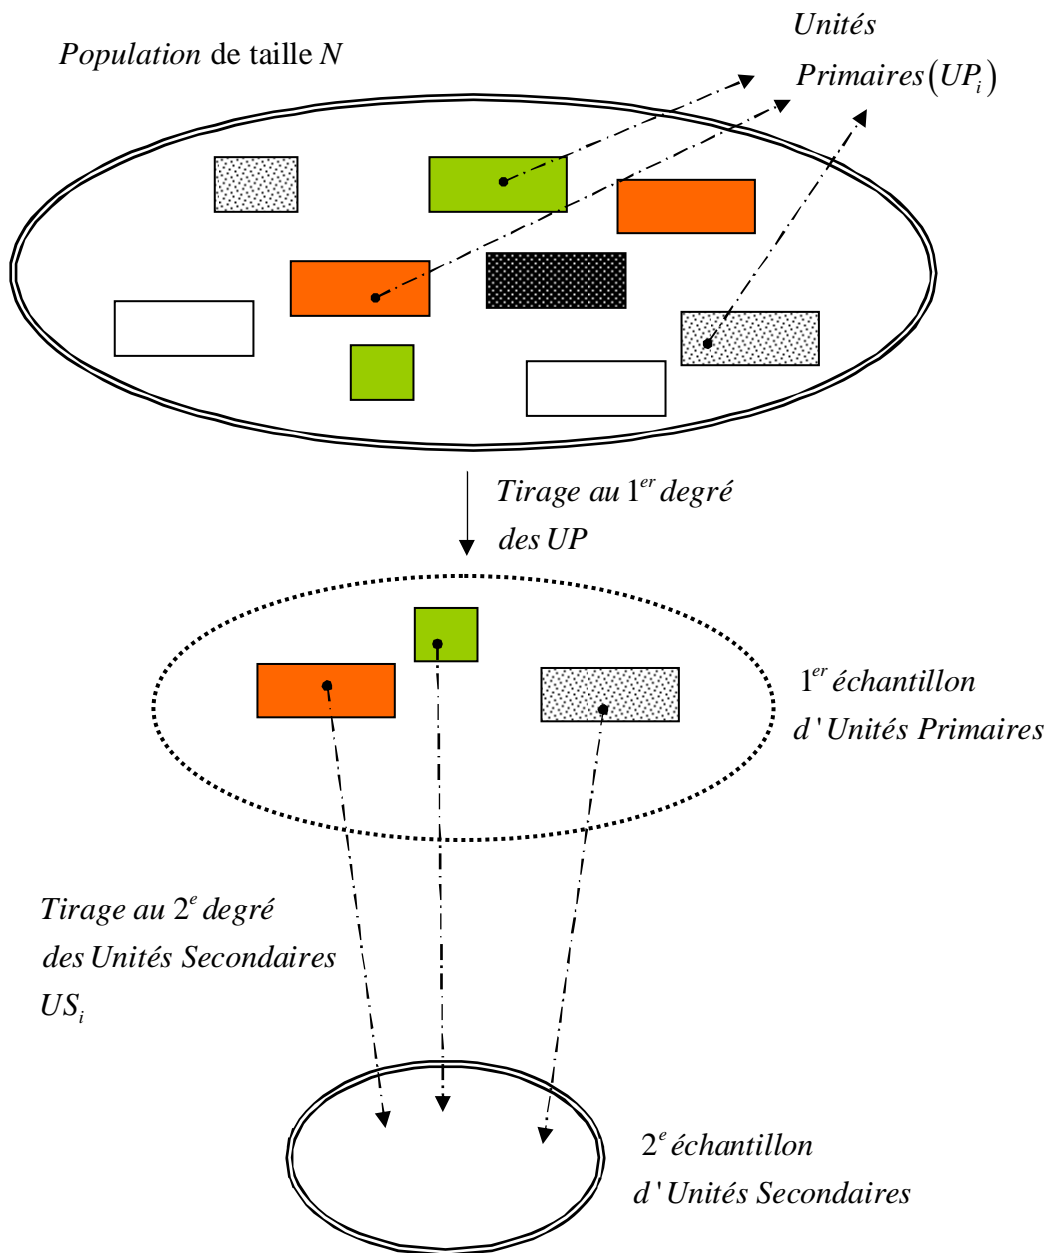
*Population* de taille *N*

*Unités Primaires* $(UP_i)$

*Tirage au* $1^{er}$ *degré des UP*

$1^{er}$ *échantillon d'Unités Primaires*

*Tirage au* $2^{e}$ *degré des Unités Secondaires* $US_i$

$2^{e}$ *échantillon d'Unités Secondaires*